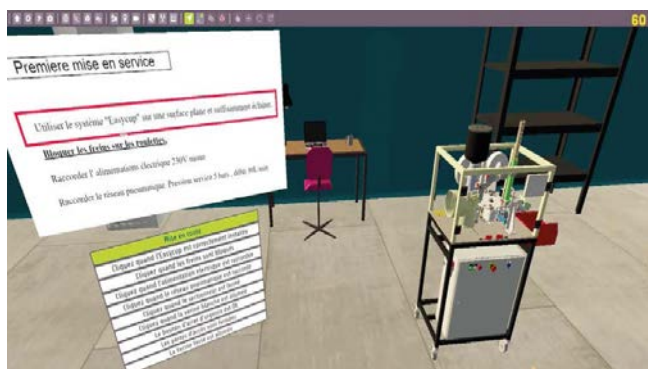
60

Premiere mise en service

Utiliser le système "Easycap" sur une surface plane et suffisamment éclairé.

Bloquer les freins sur les roulettes.

Raccorder l'alimentation électrique 230V mono

Raccorder le réseau pneumatique. Pression service 5 bars , débit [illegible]

Mise en route

Cliquez quand l'Easycap est correctement installé

Cliquez quand les freins sont bloqués

Cliquez quand l'alimentation électrique est raccordée

Cliquez quand le réseau pneumatique est raccordé

Cliquez quand le sectionneur est fermé

Cliquez quand la vanne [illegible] est ouverte

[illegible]

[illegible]

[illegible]